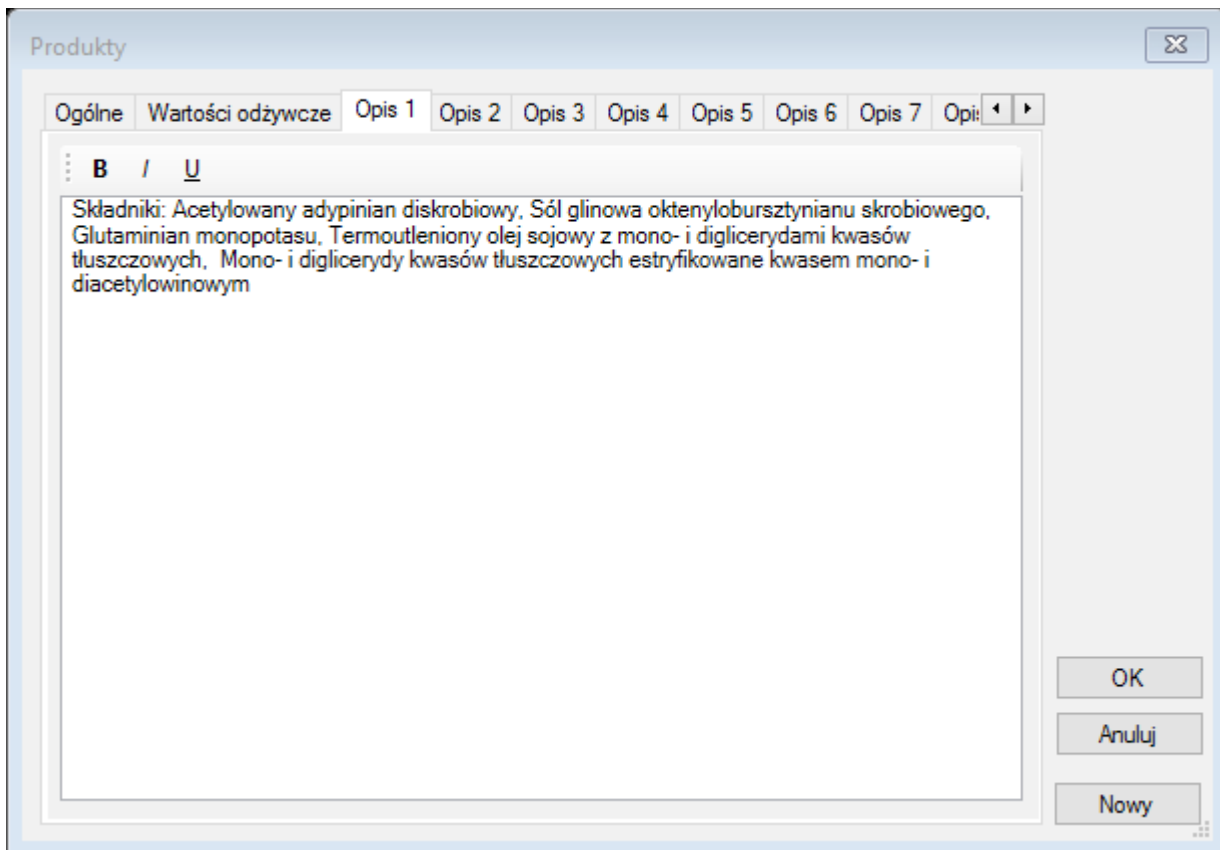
Produkty

Ogólne | Wartości odżywcze | Opis 1 | Opis 2 | Opis 3 | Opis 4 | Opis 5 | Opis 6 | Opis 7 | Opi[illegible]

B I U

Składniki: Acetylowany adypinian diskrobiowy, Sól glinowa oktenylobursztynianu skrobiowego, Glutaminian monopotasu, Termoutleniony olej sojowy z mono- i diglicerydami kwasów tłuszczowych, Mono- i diglicerydy kwasów tłuszczowych estryfikowane kwasem mono- i diacetylowinowym

OK

Anuluj

Nowy